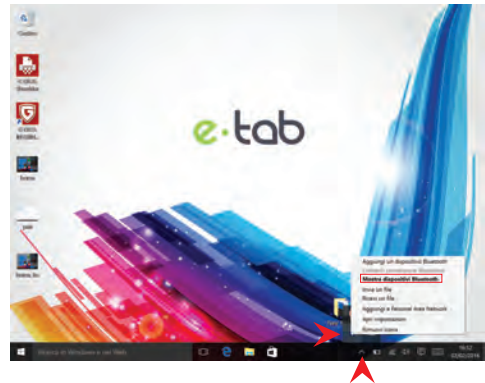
Cestino

e-tab

Aggiungi un dispositivo Bluetooth
Consenti connessione Bluetooth
Mostra dispositivi Bluetooth
Invia un file
Ricevi un file
Aggiungi a Personal Area Network
Apri impostazioni
Rimuovi icona

Esegui la ricerca in Windows e nel Web